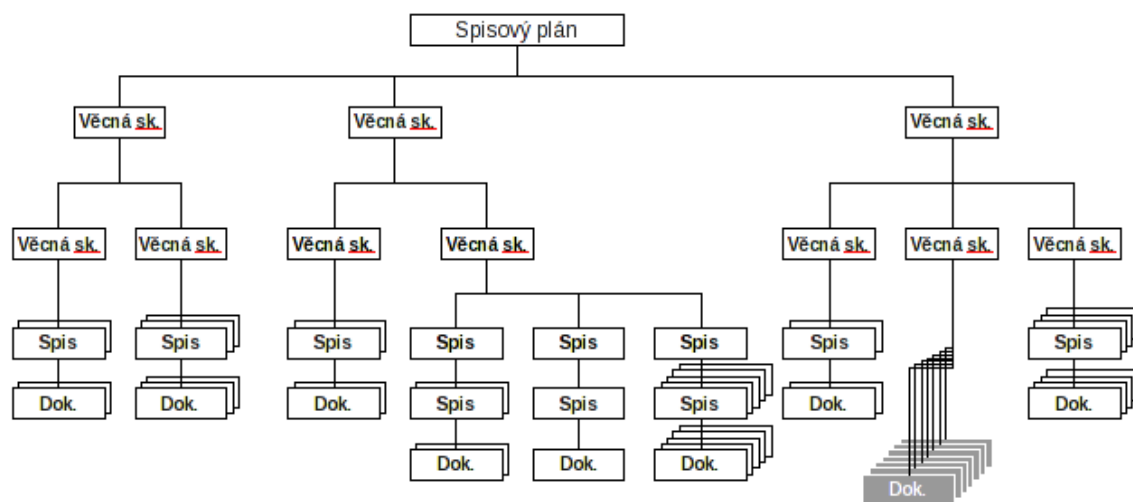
Spisový plán

Věcná sk.

Věcná sk.

Věcná sk.

Věcná sk.

Věcná sk.

Věcná sk.

Věcná sk.

Věcná sk.

Věcná sk.

Věcná sk.

Spis

Spis

Spis

Spis

Spis

Spis

Spis

Spis

Dok.

Dok.

Dok.

Spis

Spis

Spis

Dok.

Dok.

Dok.

Dok.

Dok.

Dok.